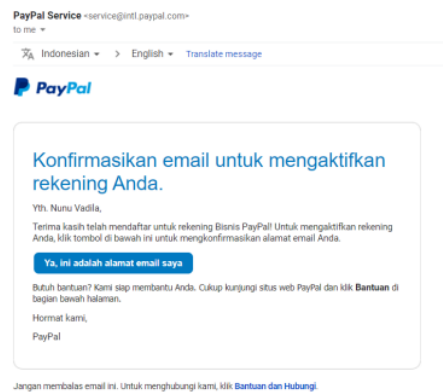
PayPal Service <service@intl.paypal.com>
to me

Indonesian → English Translate message

PayPal

Konfirmasikan email untuk mengaktifkan rekening Anda.

Yth. Nunu Vadila,

Terima kasih telah mendaftar untuk rekening Bisnis PayPal! Untuk mengaktifkan rekening Anda, klik tombol di bawah ini untuk mengkonfirmasikan alamat email Anda.

Ya, ini adalah alamat email saya

Butuh bantuan? Kami siap membantu Anda. Cukup kunjungi situs web PayPal dan klik Bantuan di bagian bawah halaman.

Hormat kami,

PayPal

Jangan membalas email ini. Untuk menghubungi kami, klik Bantuan dan Hubungi.